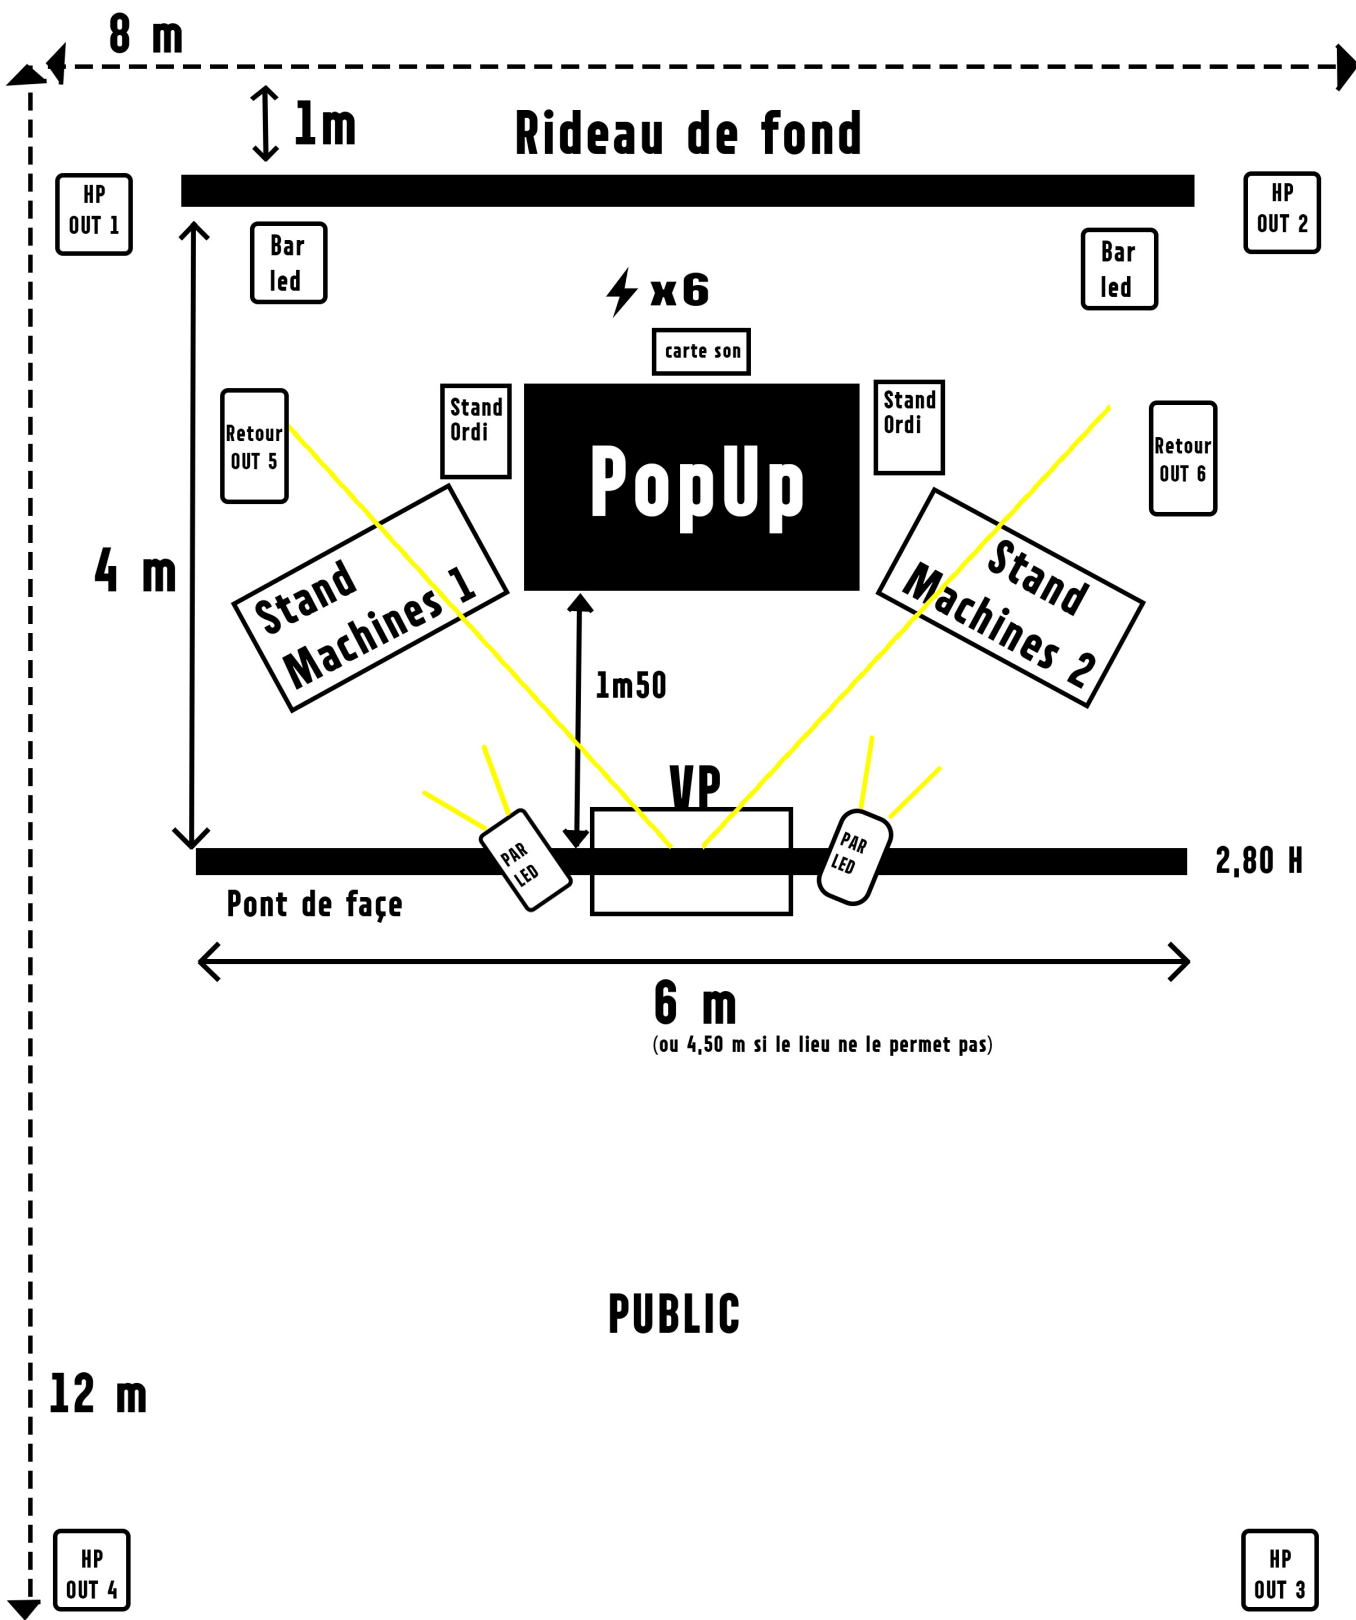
8 m

1m

Rideau de fond

HP
OUT 1

HP
OUT 2

Bar
led

Bar
led

x6

carte son

Retour
OUT 5

Stand
Ordi

PopUp

Stand
Ordi

Retour
OUT 6

4 m

Stand
Machines 1

Stand
Machines 2

1m50

VP

PAR
LED

PAR
LED

2,80 H

Pont de façe

6 m
(ou 4,50 m si le lieu ne le permet pas)

PUBLIC

12 m

HP
OUT 4

HP
OUT 3